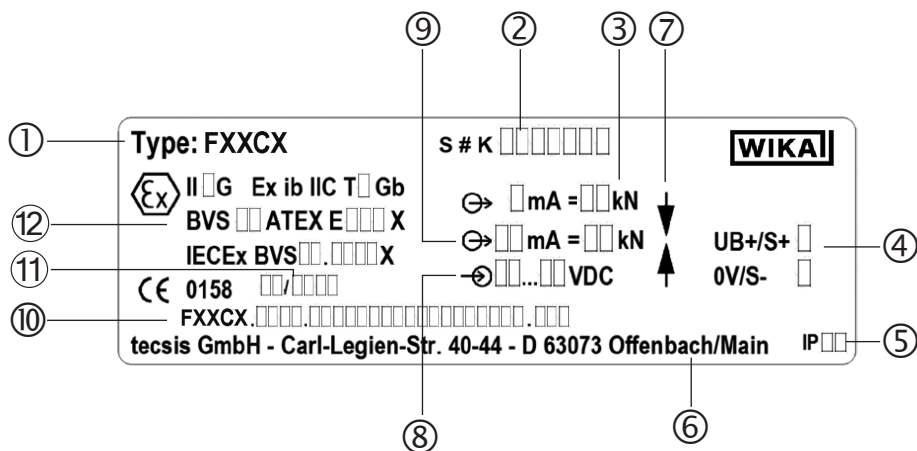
⑨ ② ③ ⑦

① Type: FXXCX

S # K □□□□□□□

WIKA

Ex II □G Ex ib IIC T□ Gb

⑫ BVS □□ ATEX E□□□ X

IECEx BVS□□.□□□□X

⑪

CE 0158 □□/□□□□

⑩ FXXCX.□□□□.□□□□□□□□□□□□□□□□□□□□.□□□

tecsis GmbH - Carl-Legien-Str. 40-44 - D 63073 Offenbach/Main

□mA = □□kN

□□mA = □□kN

□□...□□VDC

UB+/S+ □ ④

0V/S- □

IP□□ ⑤

⑧ ⑥